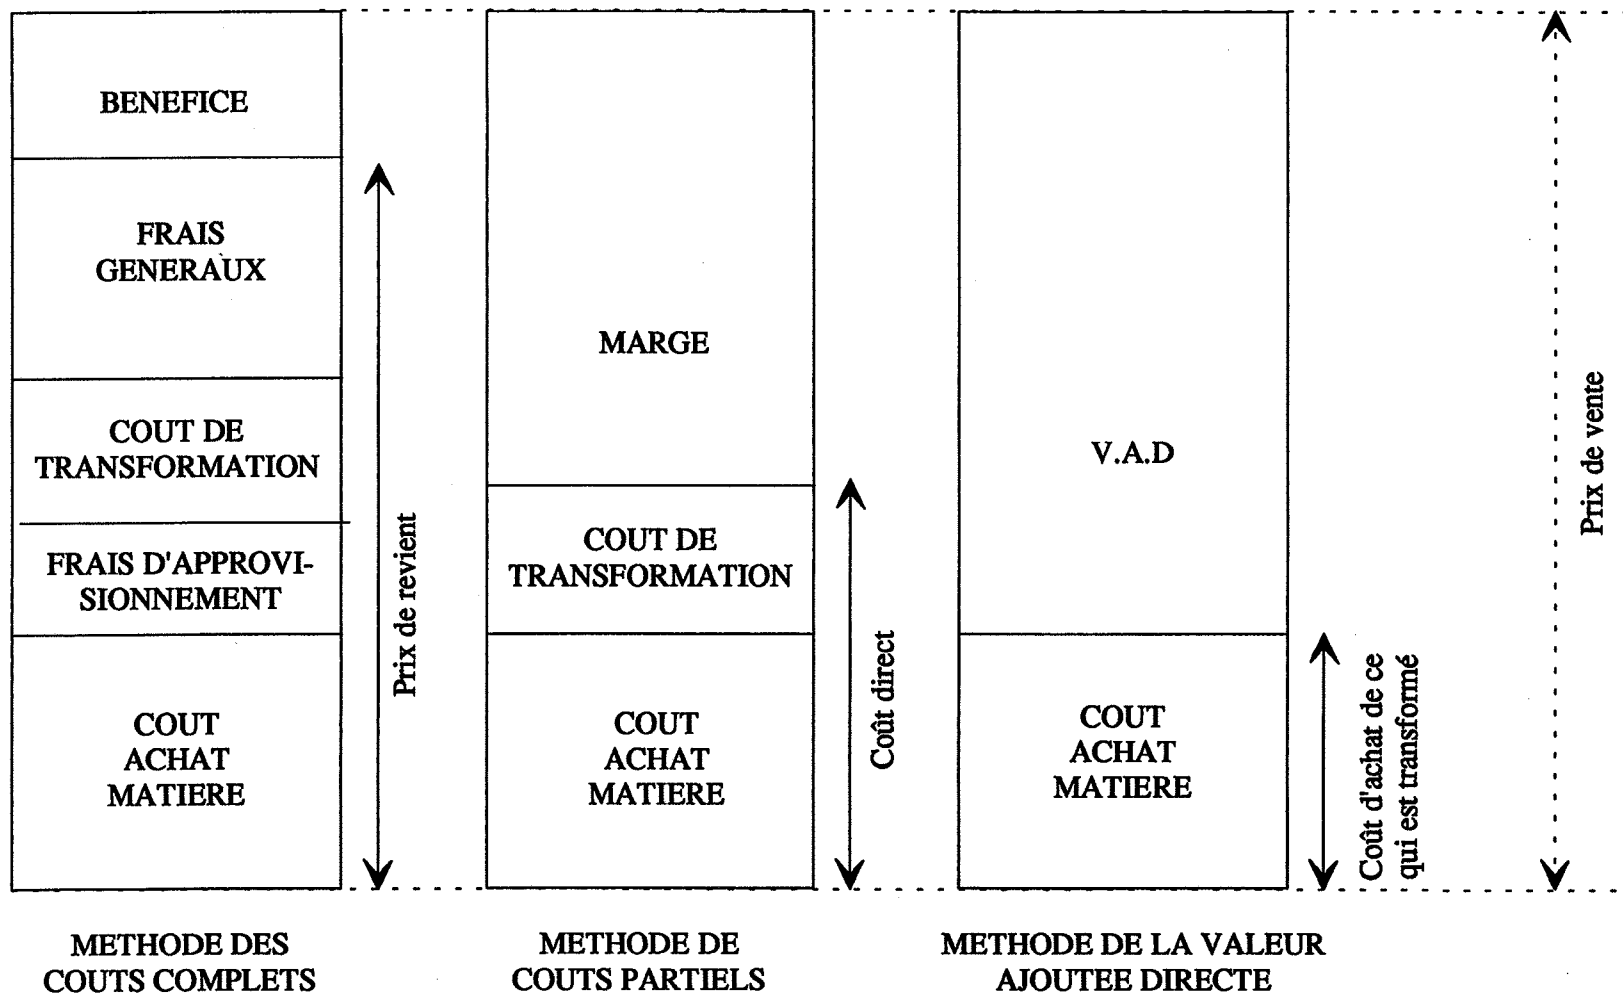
BENEFICE

FRAIS GENERAUX

COUT DE TRANSFORMATION

FRAIS D'APPROVISIONNEMENT

COUT ACHAT MATIERE

Prix de revient

MARGE

COUT DE TRANSFORMATION

COUT ACHAT MATIERE

Coût direct

V.A.D

COUT ACHAT MATIERE

Coût d'achat de ce qui est transformé

Prix de vente

METHODE DES COUTS COMPLETS

METHODE DE COUTS PARTIELS

METHODE DE LA VALEUR AJOUTEE DIRECTE